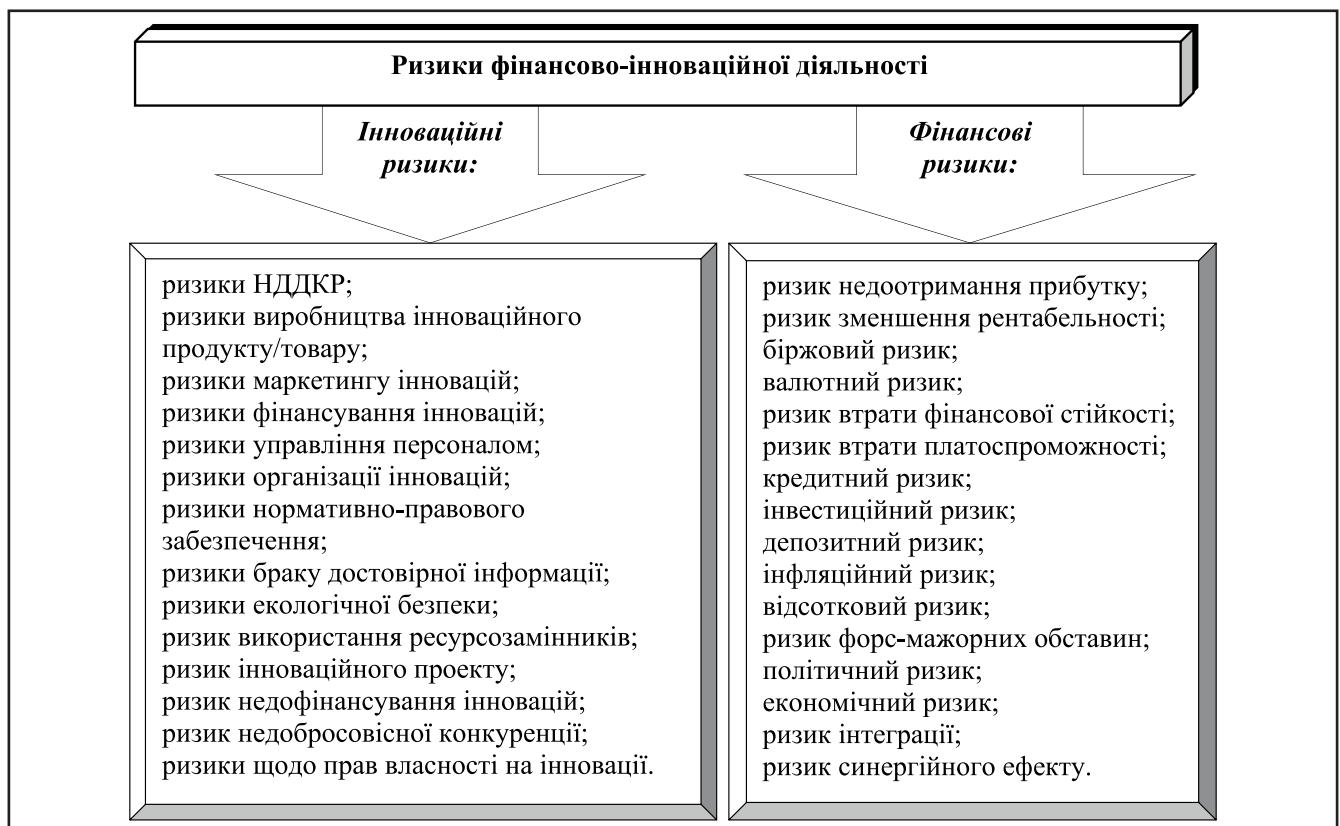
Ризики фінансово-інноваційної діяльності

Інноваційні ризики:

Фінансові ризики:

ризики НДДКР;
ризики виробництва інноваційного продукту/товару;
ризики маркетингу інновацій;
ризики фінансування інновацій;
ризики управління персоналом;
ризики організації інновацій;
ризики нормативно-правового забезпечення;
ризики браку достовірної інформації;
ризики екологічної безпеки;
ризик використання ресурсозамінників;
ризик інноваційного проекту;
ризик недофінансування інновацій;
ризик недобросовісної конкуренції;
ризики щодо прав власності на інновації.

ризик недоотримання прибутку;
ризик зменшення рентабельності;
біржовий ризик;
валютний ризик;
ризик втрати фінансової стійкості;
ризик втрати платоспроможності;
кредитний ризик;
інвестиційний ризик;
депозитний ризик;
інфляційний ризик;
відсотковий ризик;
ризик форс-мажорних обставин;
політичний ризик;
економічний ризик;
ризик інтеграції;
ризик синергійного ефекту.